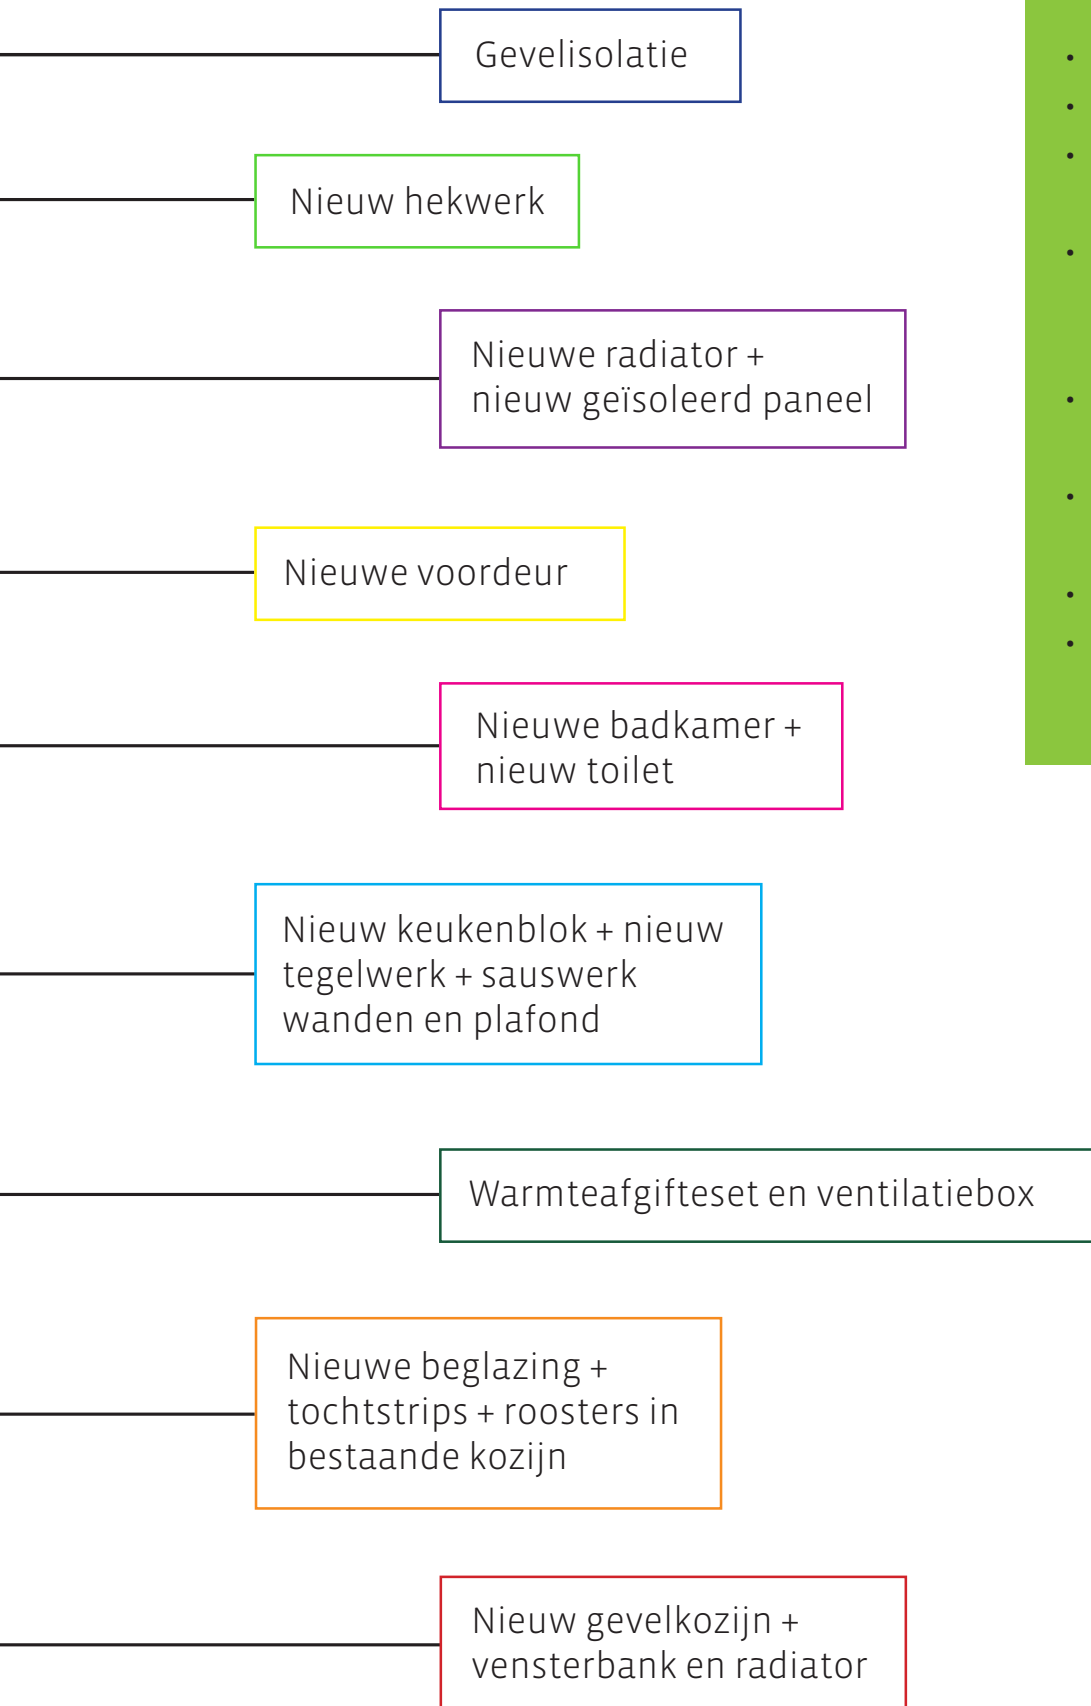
Gevelisolatie

Nieuw hekwerk

Nieuwe radiator + nieuw geïsoleerd paneel

Nieuwe voordeur

Nieuwe badkamer + nieuw toilet

Nieuw keukenblok + nieuw tegelwerk + sauswerk wanden en plafond

Warmteafgifteset en ventilatiebox

Nieuwe beglazing + tochtstrips + roosters in bestaande kozijn

Nieuw gevelkozijn + vensterbank en radiator